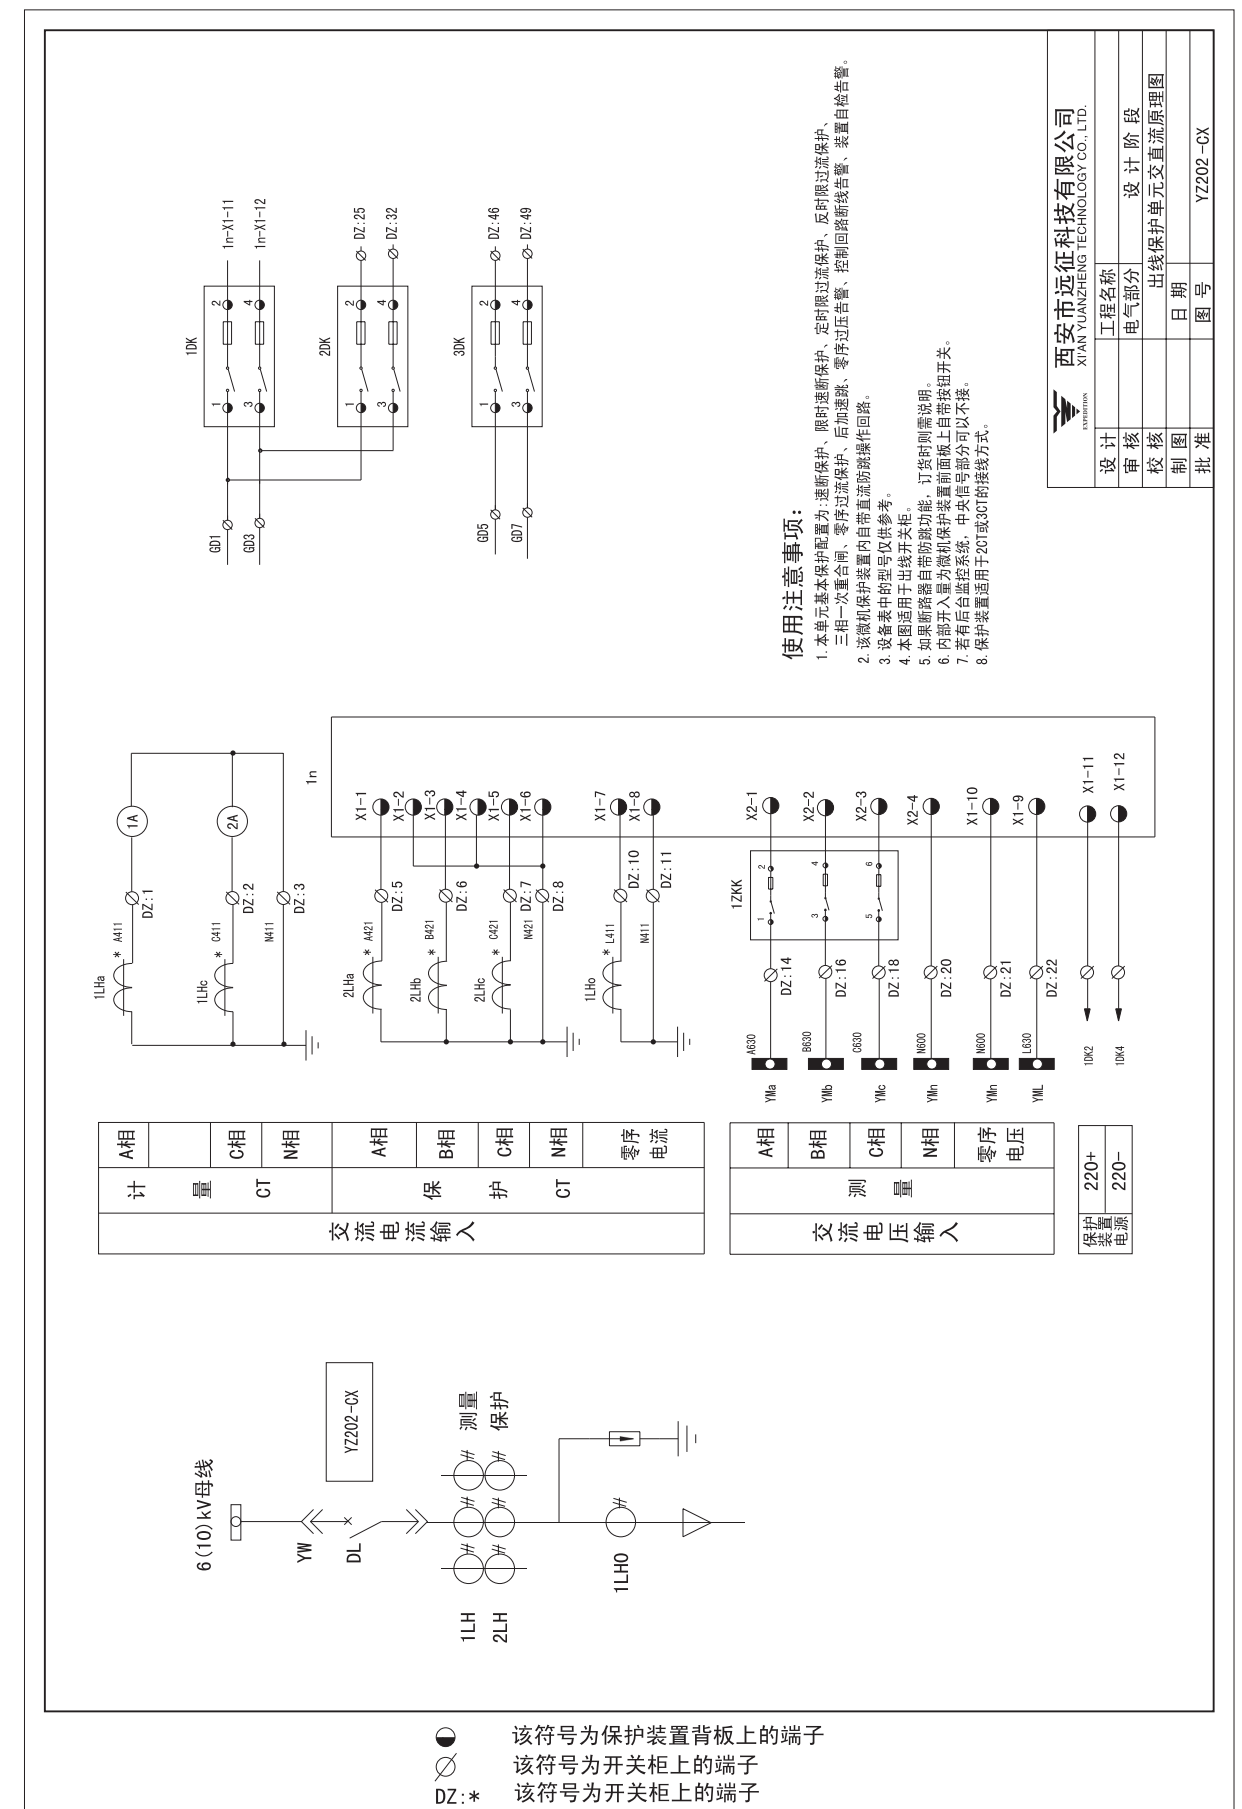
使用注意事项:
1.本单元基本保护配置为:速断保护、限时速断保护、定时限过流保护、反时限过流保护、三相一次重合闸、零序过流保护、后加速跳、零序过压告警、控制回路断线告警、装置自检告警。
2.该微机保护装置内自带直流防跳操作回路。
3.设备表中的型号仅供参考。
4.本图适用于出线开关柜。
5.如果断路器自带防跳功能，订货时则需说明。
6.内部开入量为微机保护装置前面板上自带按钮开关。
7.若有后台监控系统，中央信号部分可以不接。
8.保护装置适用于2CT或3CT的接线方式。

西安市远征科技有限公司
XI'AN YUANZHENG TECHNOLOGY CO., LTD.
EXPEDITION

| 设计 | 工程名称 | |
|---|---|---|
| 审核 | 电气部分 | 设计阶段 |
| 校核 | 出线保护单元交直流原理图 | |
| 制图 | 日期 | |
| 批准 | 图号 | YZ202-CX |

1DK
1n-X1-11
1n-X1-12
2DK
DZ:25
DZ:32
3DK
DZ:46
DZ:49
1 2 3 4
GD1
GD3
GD5
GD7

1n
1A
2A
DZ:1
DZ:2
DZ:3
A411
C411
N411
1LHa
1LHc
X1-1 X1-2 X1-3 X1-4 X1-5 X1-6 X1-7 X1-8
DZ:5 DZ:6 DZ:7 DZ:8 DZ:10 DZ:11
A421 B421 C421 N421 L411 N411
2LHa 2LHb 2LHc 1LHo
X2-1 X2-2 X2-3 X2-4 X1-10 X1-9 X1-11 X1-12
1ZKK
DZ:14 DZ:16 DZ:18 DZ:20 DZ:21 DZ:22
A630 B630 C630 N600 N600 L630
YMa YMb YMc YMn YMn YML
1DK2 1DK4

| A相 | | C相 | N相 | A相 | B相 | C相 | N相 | 零序电流 |
|---|---|---|---|---|---|---|---|---|
| 计 | 量 | CT | | 保 | 护 | CT | | |
| 交流电流输入 | | | | | | | | |

| A相 | B相 | C相 | N相 | 零序电压 |
|---|---|---|---|---|
| 测 | 量 | | | |
| 交流电压输入 | | | | |

| 保护装置电源 | 220+ |
|---|---|
| | 220− |

6(10)kV母线
YW
DL
YZ202-CX
测量
保护
1LH
2LH
1LHO

该符号为保护装置背板上的端子
该符号为开关柜上的端子
DZ:* 该符号为开关柜上的端子